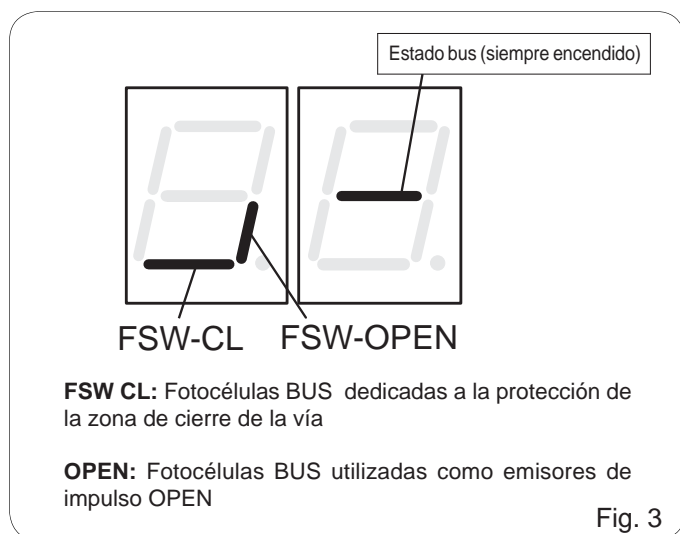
Estado bus (siempre encendido)

FSW-CL FSW-OPEN

**FSW CL:** Fotocélulas BUS dedicadas a la protección de la zona de cierre de la vía

**OPEN:** Fotocélulas BUS utilizadas como emisores de impulso OPEN

Fig. 3